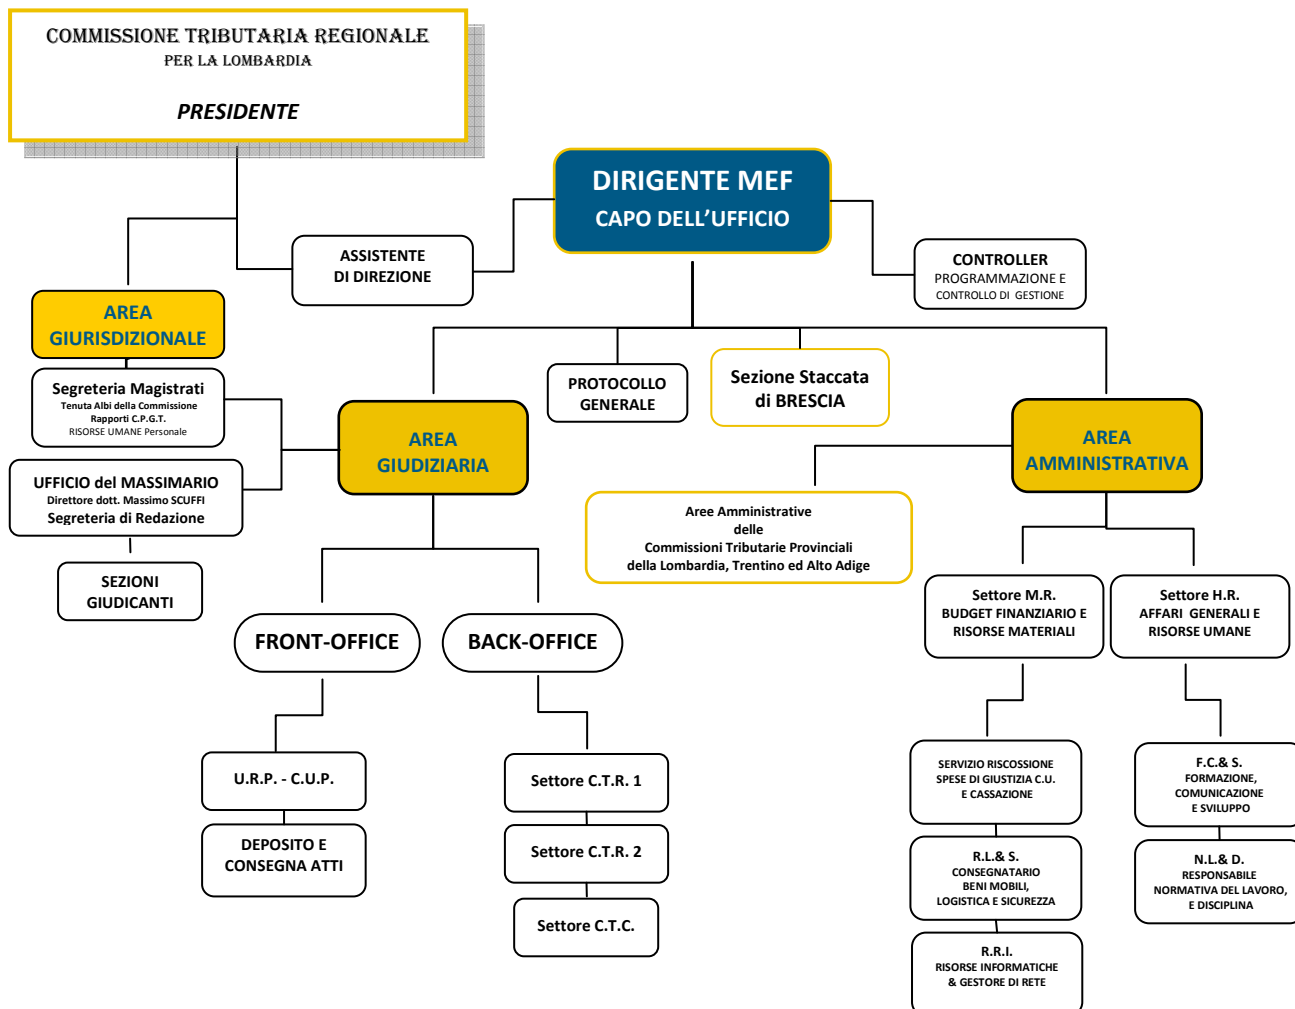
COMMISSIONE TRIBUTARIA REGIONALE
PER LA LOMBARDIA

PRESIDENTE

DIRIGENTE MEF
CAPO DELL'UFFICIO

ASSISTENTE
DI DIREZIONE

CONTROLLER
PROGRAMMAZIONE E
CONTROLLO DI GESTIONE

AREA
GIURISDIZIONALE

Segreteria Magistrati
Tenuta Albi della Commissione
Rapporti C.P.G.T.
RISORSE UMANE Personale

UFFICIO del MASSIMARIO
Direttore dott. Massimo SCUFFI
Segreteria di Redazione

SEZIONI
GIUDICANTI

PROTOCOLLO
GENERALE

Sezione Staccata
di BRESCIA

AREA
GIUDIZIARIA

AREA
AMMINISTRATIVA

Aree Amministrative
delle
Commissioni Tributarie Provinciali
della Lombardia, Trentino ed Alto Adige

FRONT-OFFICE

BACK-OFFICE

U.R.P. - C.U.P.

DEPOSITO E
CONSEGNA ATTI

Settore C.T.R. 1

Settore C.T.R. 2

Settore C.T.C.

Settore M.R.
BUDGET FINANZIARIO E
RISORSE MATERIALI

Settore H.R.
AFFARI GENERALI E
RISORSE UMANE

SERVIZIO RISCOSSIONE
SPESE DI GIUSTIZIA C.U.
E CASSAZIONE

R.L.& S.
CONSEGNATARIO
BENI MOBILI,
LOGISTICA E SICUREZZA

R.R.I.
RISORSE INFORMATICHE
& GESTORE DI RETE

F.C.& S.
FORMAZIONE,
COMUNICAZIONE
E SVILUPPO

N.L.& D.
RESPONSABILE
NORMATIVA DEL LAVORO,
E DISCIPLINA